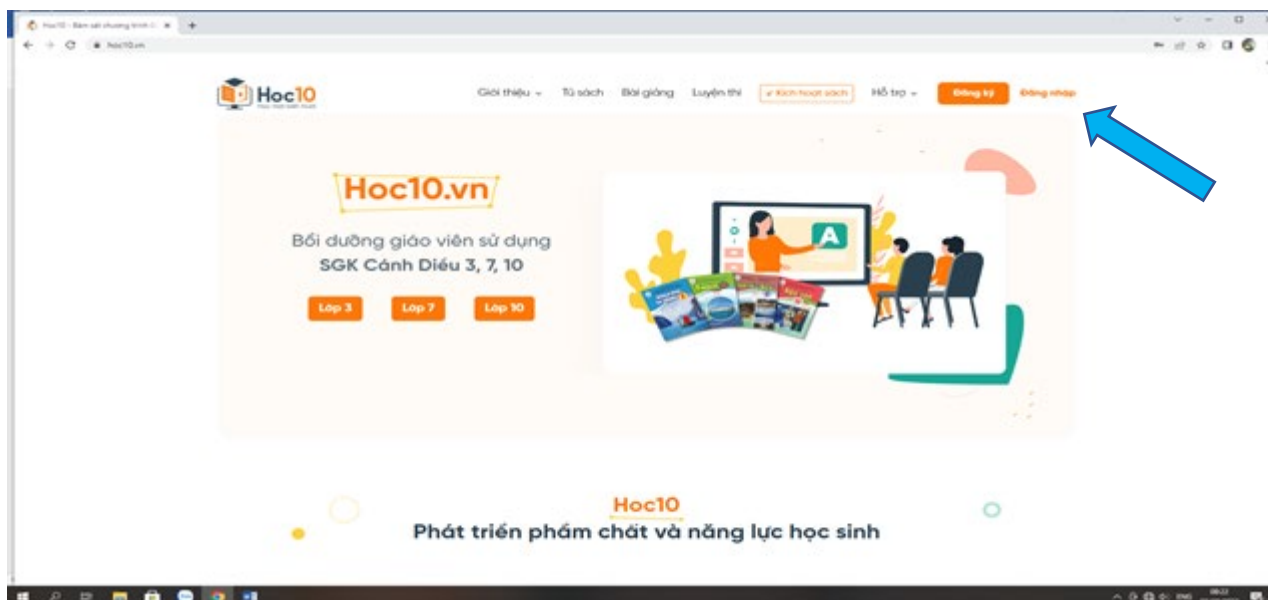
Hoc10 - Bám sát chương trình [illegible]

hoc10.vn

Hoc10

Giới thiệu Tủ sách Bài giảng Luyện thi Kích hoạt sách Hỗ trợ Đăng ký Đăng nhập

Hoc10.vn

Bồi dưỡng giáo viên sử dụng SGK Cánh Diều 3, 7, 10

Lớp 3 Lớp 7 Lớp 10

A

Hoc10

Phát triển phẩm chất và năng lực học sinh

ENG